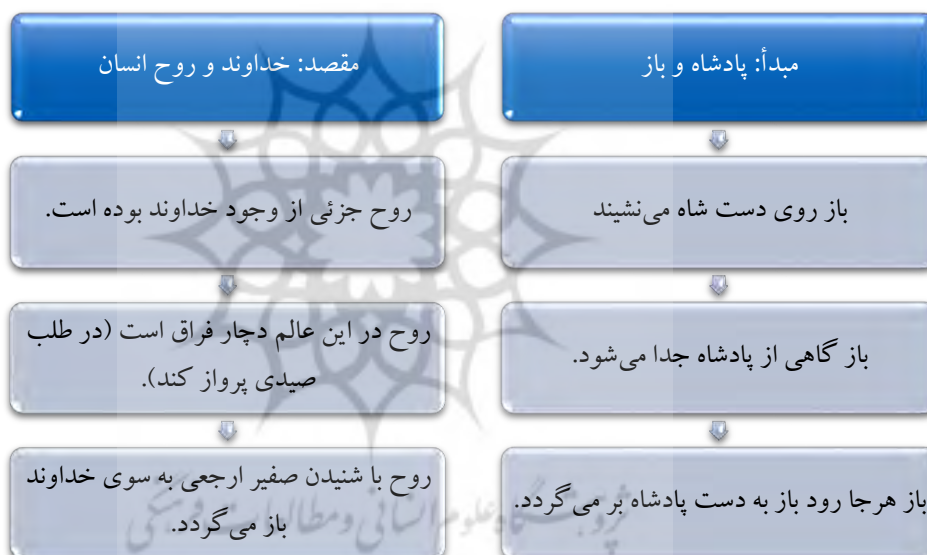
مبدأ: پادشاه و باز

باز روی دست شاه می‌نشیند

باز گاهی از پادشاه جدا می‌شود.

باز هرجا رود باز به دست پادشاه بر می‌گردد.

مقصد: خداوند و روح انسان

روح جزئی از وجود خداوند بوده است.

روح در این عالم دچار فراق است (در طلب صیدی پرواز کند).

روح با شنیدن صفیر ارجعی به سوی خداوند باز می‌گردد.

پرتال جامع علوم انسانی و مطالعات فرهنگی